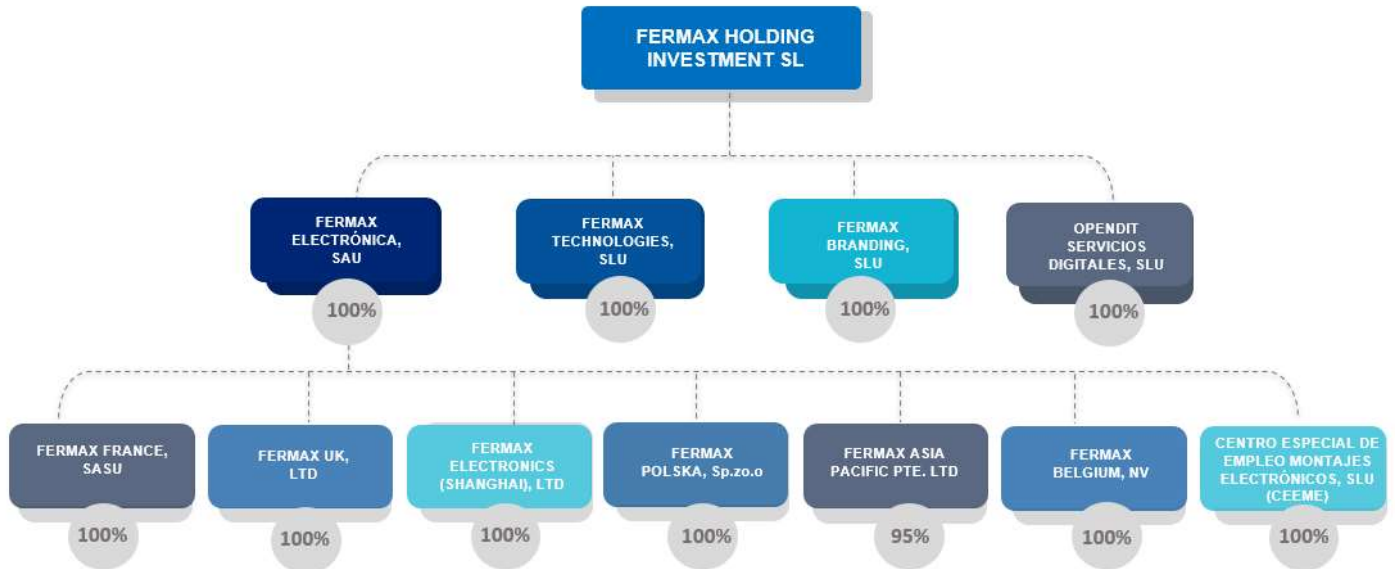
FERMAX HOLDING INVESTMENT SL

FERMAX ELECTRÓNICA, SAU
100%

FERMAX TECHNOLOGIES, SLU
100%

FERMAX BRANDING, SLU
100%

OPENDIT SERVICIOS DIGITALES, SLU
100%

FERMAX FRANCE, SASU
100%

FERMAX UK, LTD
100%

FERMAX ELECTRONICS (SHANGHAI), LTD
100%

FERMAX POLSKA, Sp.zo.o
100%

FERMAX ASIA PACIFIC PTE. LTD
95%

FERMAX BELGIUM, NV
100%

CENTRO ESPECIAL DE EMPLEO MONTAJES ELECTRÓNICOS, SLU (CEEME)
100%